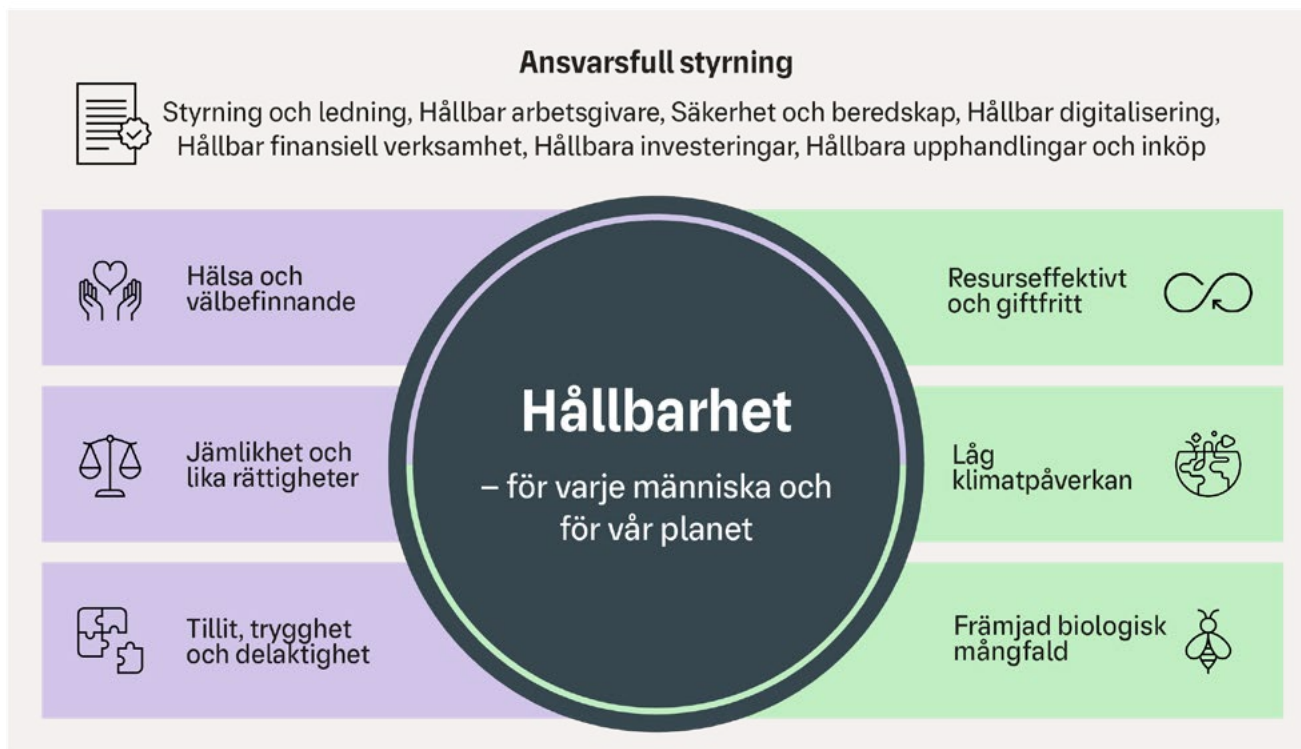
Ansvarsfull styrning

Styrning och ledning, Hållbar arbetsgivare, Säkerhet och beredskap, Hållbar digitalisering, Hållbar finansiell verksamhet, Hållbara investeringar, Hållbara upphandlingar och inköp

Hälsa och välbefinnande

Jämlikhet och lika rättigheter

Tillit, trygghet och delaktighet

Hållbarhet

– för varje människa och för vår planet

Resurseffektivt och giftfritt

Låg klimatpåverkan

Främjad biologisk mångfald